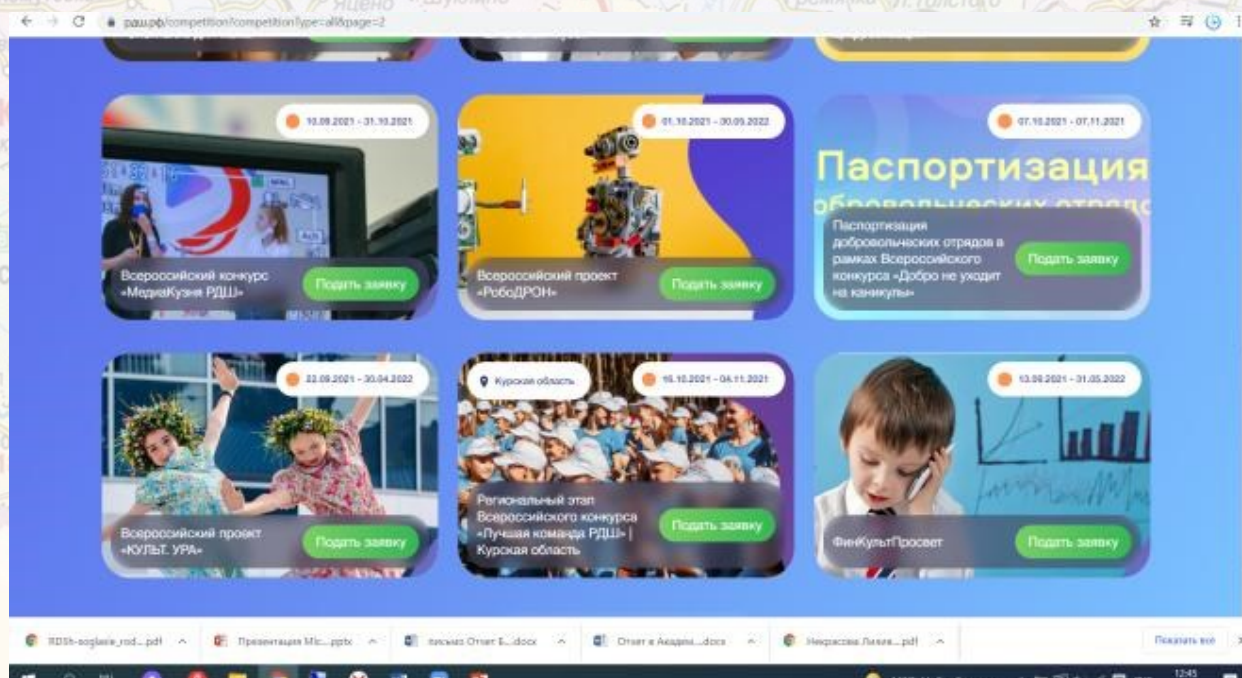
рдш.рф/competition?competitionType=all&page=2

10.09.2021 - 31.10.2021

Всероссийский конкурс «МедиаКузня РДШ»

Подать заявку

01.10.2021 - 30.05.2022

Всероссийский проект «РобоДРОН»

Подать заявку

07.10.2021 - 07.11.2021

Паспортизация добровольческих отрядов

Паспортизация добровольческих отрядов в рамках Всероссийского конкурса «Добро не уходит на каникулы»

Подать заявку

22.09.2021 - 30.04.2022

Всероссийский проект «КУЛЬТ. УРА»

Подать заявку

Курская область

15.10.2021 - 04.11.2021

Региональный этап Всероссийского конкурса «Лучшая команда РДШ» | Курская область

Подать заявку

13.09.2021 - 31.05.2022

ФинКультПросвет

Подать заявку

RDSh-soglasie_rod....pdf

Презентация Mic....pptx

письмо Отчет Б....docx

Отчет в Академ....docx

Некрасова Лилия....pdf

Показать все

12:45